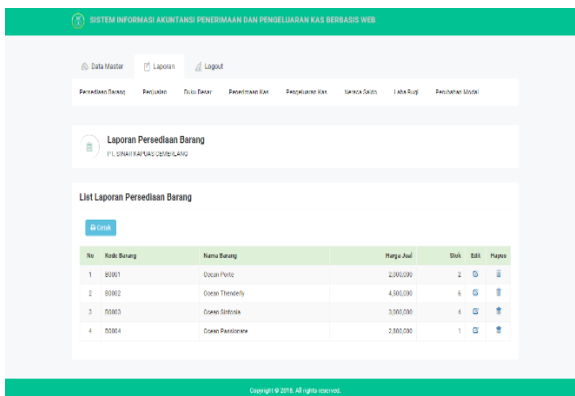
SISTEM INFORMASI AKUNTANSI PENERIMAAN DAN PENGELUARAN KAS BERBASIS WEB

Data Master Laporan Logout

Persediaan Barang Penjualan Buku Besar Penerimaan Kas Pengeluaran Kas Neraca Saldo Laba Rugi Perubahan Modal

Laporan Persediaan Barang
PT. SINAR KAPUAS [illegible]

List Laporan Persediaan Barang

Cetak

| No | Kode Barang | Nama Barang | Harga Jual | Stok | Edit | Hapus |
|---|---|---|---|---|---|---|
| 1 | B0001 | Ocean Pastle | 2,000,000 | 2 | | |
| 2 | B0002 | Ocean Thenderly | 4,500,000 | 6 | | |
| 3 | B0003 | Ocean Sinfonia | 3,000,000 | 6 | | |
| 4 | B0004 | Ocean Passionate | 2,000,000 | 1 | | |

Copyright © 2018. All rights reserved.